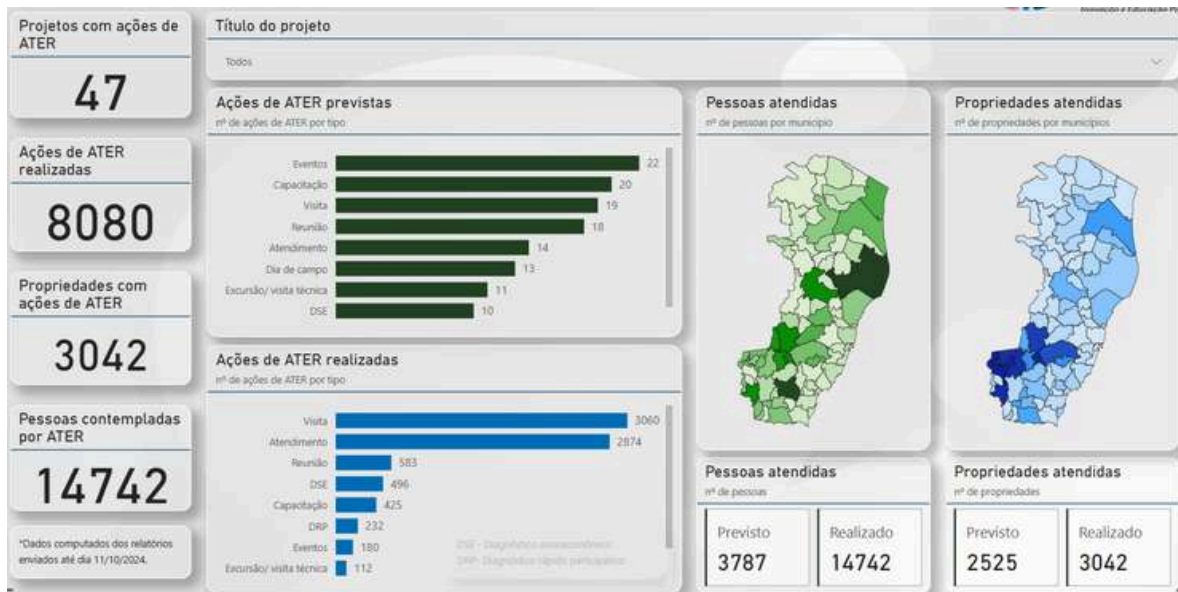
Projetos com ações de ATER

47

Ações de ATER realizadas

8080

Propriedades com ações de ATER

3042

Pessoas contempladas por ATER

14742

*Dados computados dos relatórios enviados até dia 11/10/2024.

Título do projeto

Todos

Ações de ATER previstas
nº de ações de ATER por tipo

| Tipo | Nº |
|---|---|
| Eventos | 22 |
| Capacitação | 20 |
| Visita | 19 |
| Reunião | 18 |
| Atendimento | 14 |
| Dia de campo | 13 |
| Excursão/ visita técnica | 11 |
| DSE | 10 |

Ações de ATER realizadas
nº de ações de ATER por tipo

| Tipo | Nº |
|---|---|
| Visita | 3060 |
| Atendimento | 2874 |
| Reunião | 583 |
| DSE | 496 |
| Capacitação | 425 |
| DRP | 232 |
| Eventos | 180 |
| Excursão/ visita técnica | 112 |

DSE - Diagnóstico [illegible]
DRP - Diagnóstico rápido participativo

Pessoas atendidas
nº de pessoas por município

Propriedades atendidas
nº de propriedades por municípios

Pessoas atendidas
nº de pessoas

| Previsto | Realizado |
|---|---|
| 3787 | 14742 |

Propriedades atendidas
nº de propriedades

| Previsto | Realizado |
|---|---|
| 2525 | 3042 |